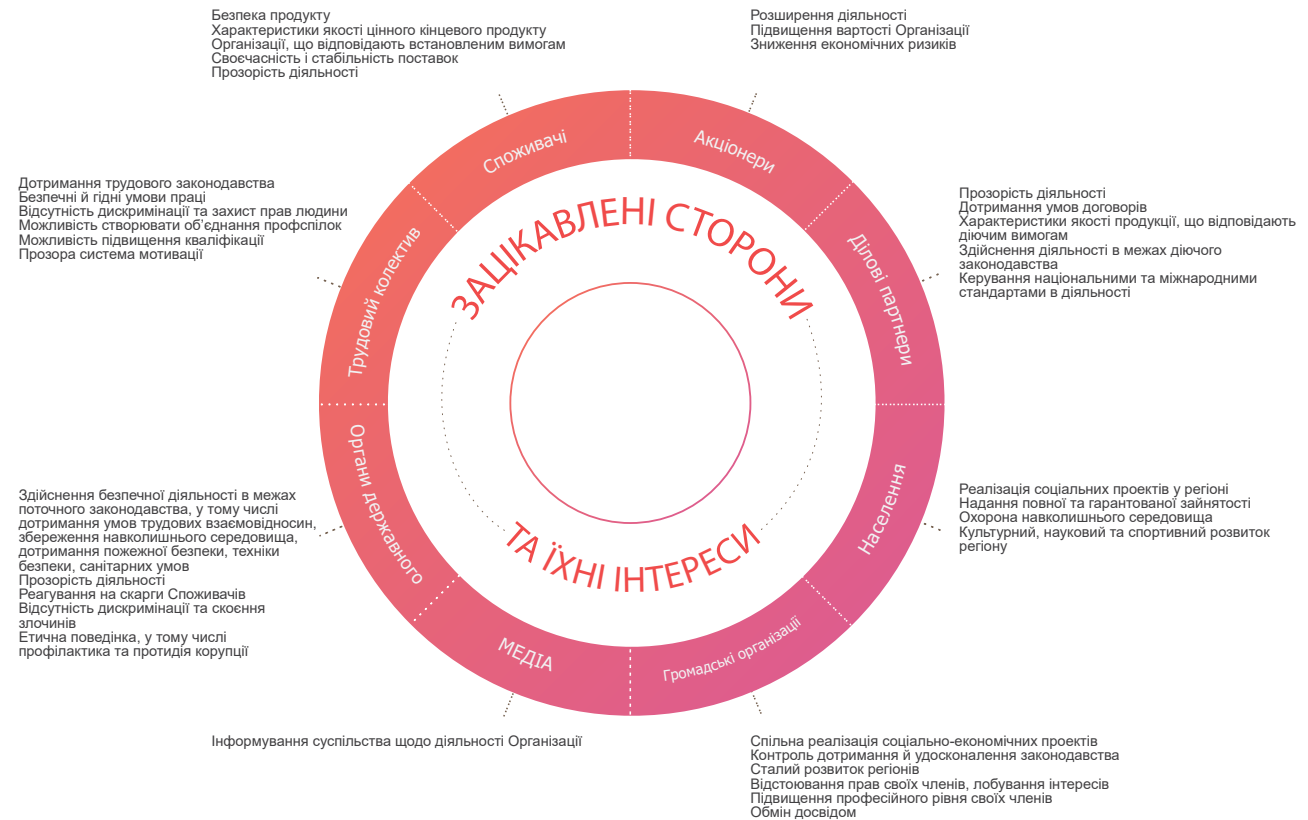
Безпека продукту
Характеристики якості цінного кінцевого продукту
Організації, що відповідають встановленим вимогам
Своєчасність і стабільність поставок
Прозорість діяльності

Розширення діяльності
Підвищення вартості Організації
Зниження економічних ризиків

Споживачі

Акціонери

Дотримання трудового законодавства
Безпечні й гідні умови праці
Відсутність дискримінації та захист прав людини
Можливість створювати об'єднання профспілок
Можливість підвищення кваліфікації
Прозора система мотивації

Прозорість діяльності
Дотримання умов договорів
Характеристики якості продукції, що відповідають діючим вимогам
Здійснення діяльності в межах діючого законодавства
Керування національними та міжнародними стандартами в діяльності

ЗАЦІКАВЛЕНІ СТОРОНИ

Трудовий колектив

Ділові партнери

ТА ЇХНІ ІНТЕРЕСИ

Органи державного

Населення

Здійснення безпечної діяльності в межах поточного законодавства, у тому числі дотримання умов трудових взаємовідносин, збереження навколишнього середовища, дотримання пожежної безпеки, техніки безпеки, санітарних умов
Прозорість діяльності
Реагування на скарги Споживачів
Відсутність дискримінації та скоєння злочинів
Етична поведінка, у тому числі профілактика та протидія корупції

Реалізація соціальних проектів у регіоні
Надання повної та гарантованої зайнятості
Охорона навколишнього середовища
Культурний, науковий та спортивний розвиток регіону

МЕДІА

Громадські організації

Інформування суспільства щодо діяльності Організації

Спільна реалізація соціально-економічних проектів
Контроль дотримання й удосконалення законодавства
Сталий розвиток регіонів
Відстоювання прав своїх членів, лобування інтересів
Підвищення професійного рівня своїх членів
Обмін досвідом